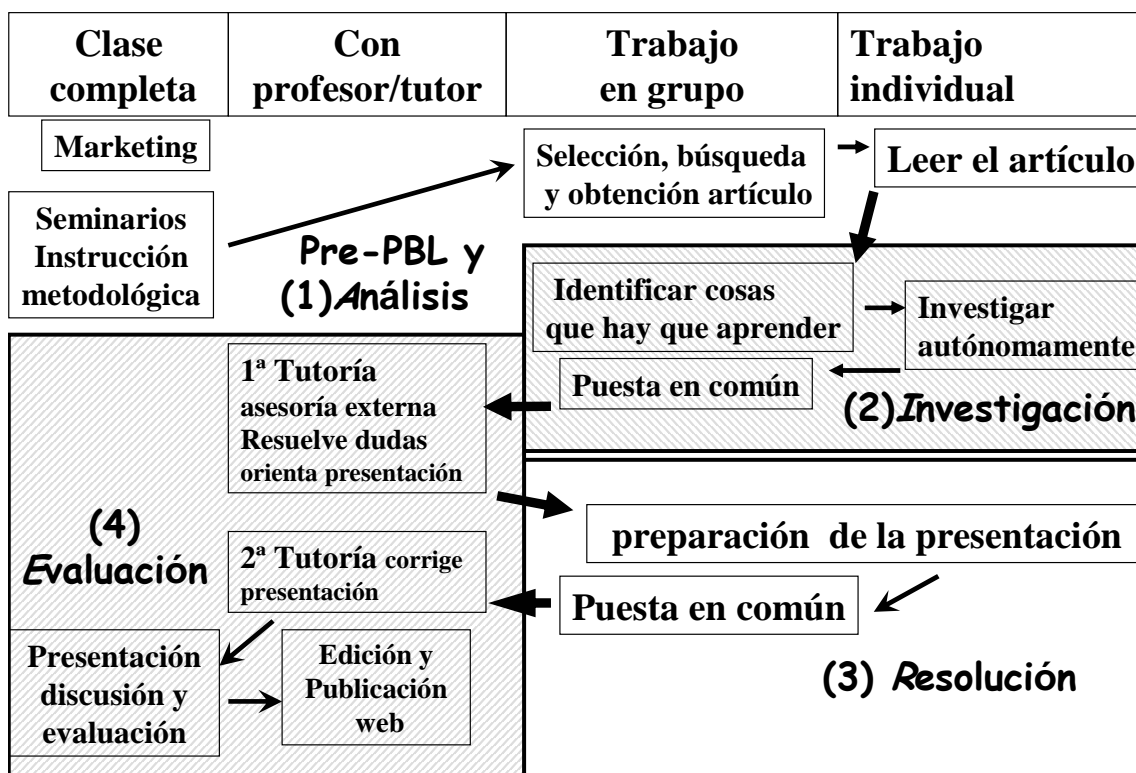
| Clase completa | Con profesor/tutor | Trabajo en grupo | Trabajo individual |
|---|---|---|---|

Marketing

Selección, búsqueda y obtención artículo

Leer el artículo

Seminarios Instrucción metodológica

Pre-PBL y (1)Análisis

Identificar cosas que hay que aprender

Investigar autónomamente

Puesta en común

1ª Tutoría asesoría externa Resuelve dudas orienta presentación

(2)Investigación

(4) Evaluación

preparación de la presentación

2ª Tutoría corrige presentación

Puesta en común

Presentación discusión y evaluación

Edición y Publicación web

(3) Resolución